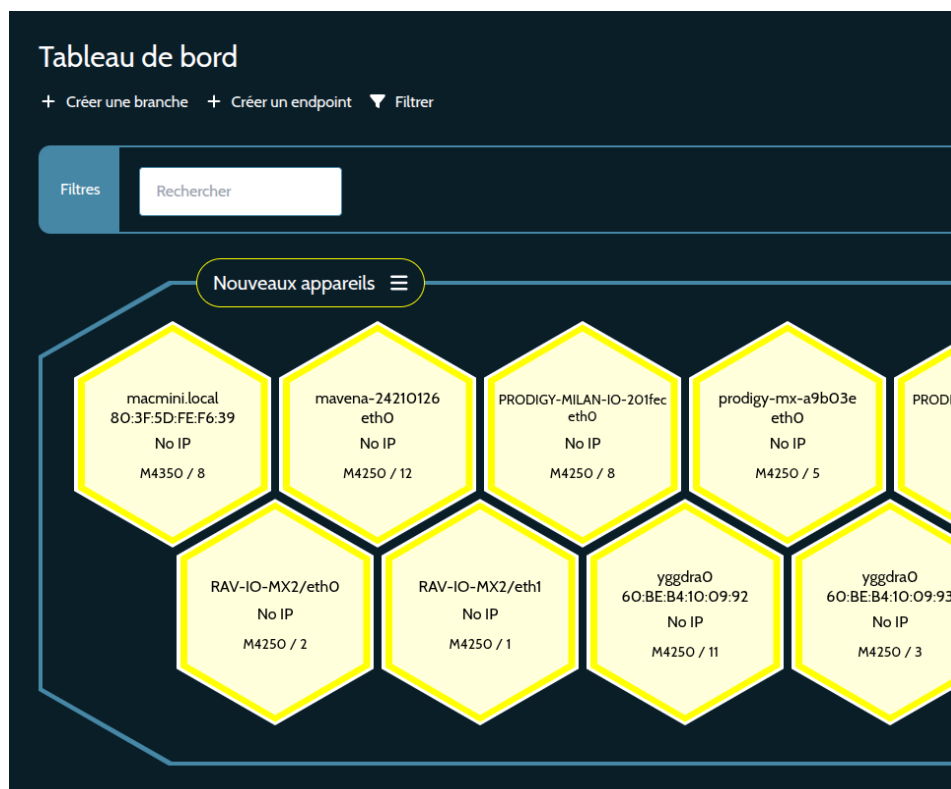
Tableau de bord

+ Créer une branche + Créer un endpoint Filtrer

Filtres

Rechercher

Nouveaux appareils

macmini.local
80:3F:5D:FE:F6:39
No IP
M4350 / 8

mavena-24210126
eth0
No IP
M4250 / 12

PRODIGY-MILAN-IO-201fec
eth0
No IP
M4250 / 8

prodigy-mx-a9b03e
eth0
No IP
M4250 / 5

PROD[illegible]

RAV-IO-MX2/eth0
No IP
M4250 / 2

RAV-IO-MX2/eth1
No IP
M4250 / 1

yggdra0
60:BE:B4:10:09:92
No IP
M4250 / 11

yggdra0
60:BE:B4:10:09:9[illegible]
No IP
M4250 / 3